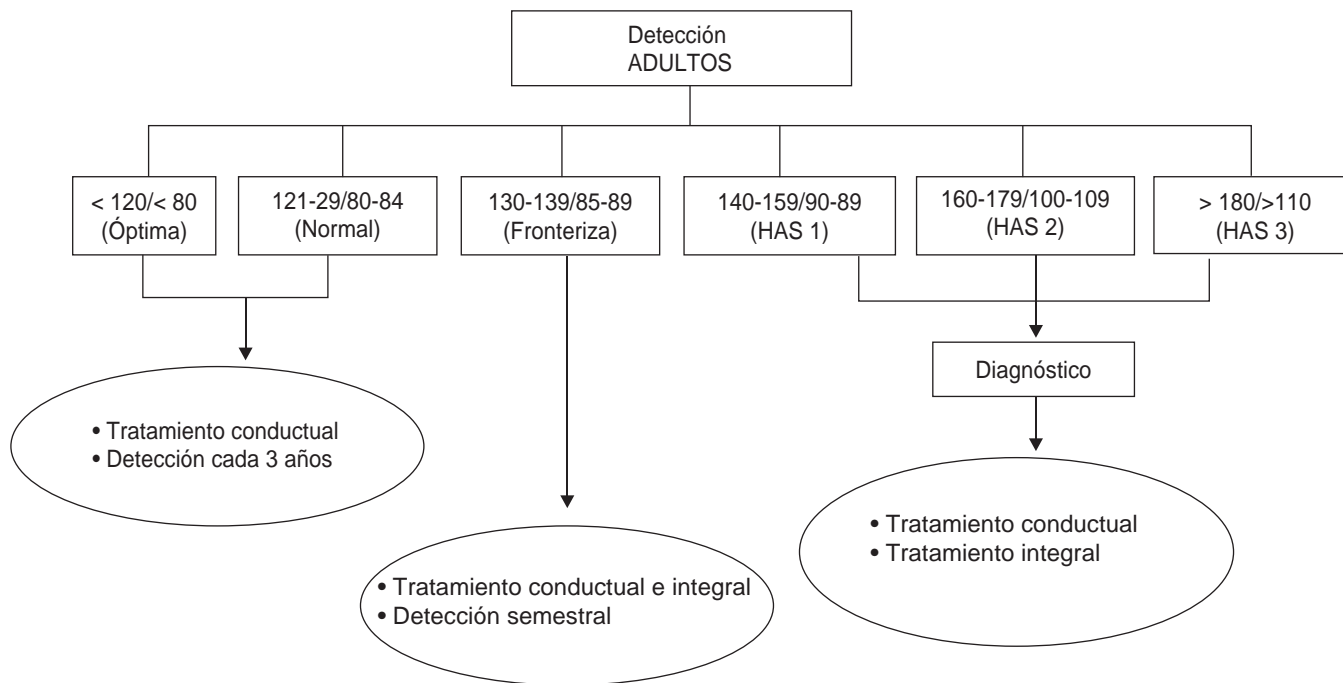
Detección
ADULTOS

< 120/< 80
(Óptima)

121-29/80-84
(Normal)

130-139/85-89
(Fronteriza)

140-159/90-89
(HAS 1)

160-179/100-109
(HAS 2)

> 180/>110
(HAS 3)

Diagnóstico

• Tratamiento conductual
• Detección cada 3 años

• Tratamiento conductual e integral
• Detección semestral

• Tratamiento conductual
• Tratamiento integral